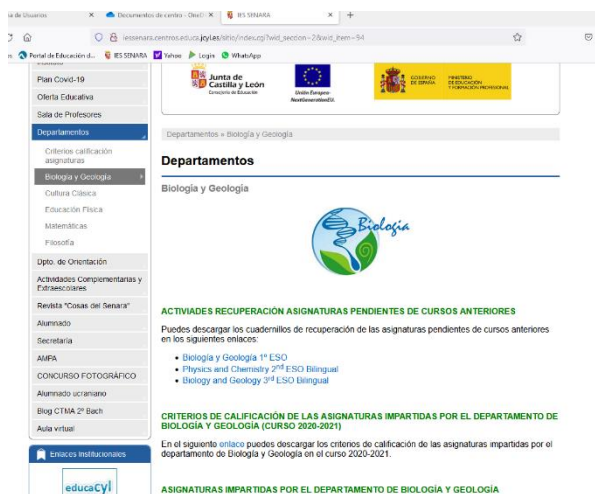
a de Usuarios × Documentos de centro - OneD × IES SENARA × +

iessenara.centros.educa.jcyl.es/sitio/index.cgi?wid_section=2&wid_item=94

Portal de Educación d... IES SENARA Yahoo Login WhatsApp

Junta de Castilla y León
Consejería de Educación

Unión Europea
NextGenerationEU

GOBIERNO DE ESPAÑA
MINISTERIO DE EDUCACIÓN Y FORMACIÓN PROFESIONAL

Plan Covid-19
Oferta Educativa
Sala de Profesores
Departamentos
Criterios calificación asignaturas
Biología y Geología
Cultura Clásica
Educación Física
Matemáticas
Filosofía
Dpto. de Orientación
Actividades Complementarias y Extraescolares
Revista "Cosas del Senara"
Alumnado
Secretaría
AMPA
CONCURSO FOTOGRÁFICO
Alumnado ucraniano
Blog CTMA 2º Bach
Aula virtual

Enlaces institucionales

educacyl

Departamentos » Biología y Geología

Departamentos

Biología y Geología

Biología

ACTIVIADES RECUPERACIÓN ASIGNATURAS PENDIENTES DE CURSOS ANTERIORES

Puedes descargar los cuadernillos de recuperación de las asignaturas pendientes de cursos anteriores en los siguientes enlaces:

• Biología y Geología 1º ESO
• Physics and Chemistry 2$^{nd}$ ESO Bilingual
• Biology and Geology 3$^{rd}$ ESO Bilingual

CRITERIOS DE CALIFICACIÓN DE LAS ASIGNATURAS IMPARTIDAS POR EL DEPARTAMENTO DE BIOLOGÍA Y GEOLOGÍA (CURSO 2020-2021)

En el siguiente enlace puedes descargar los criterios de calificación de las asignaturas impartidas por el departamento de Biología y Geología en el curso 2020-2021.

ASIGNATURAS IMPARTIDAS POR EL DEPARTAMENTO DE BIOLOGÍA Y GEOLOGÍA